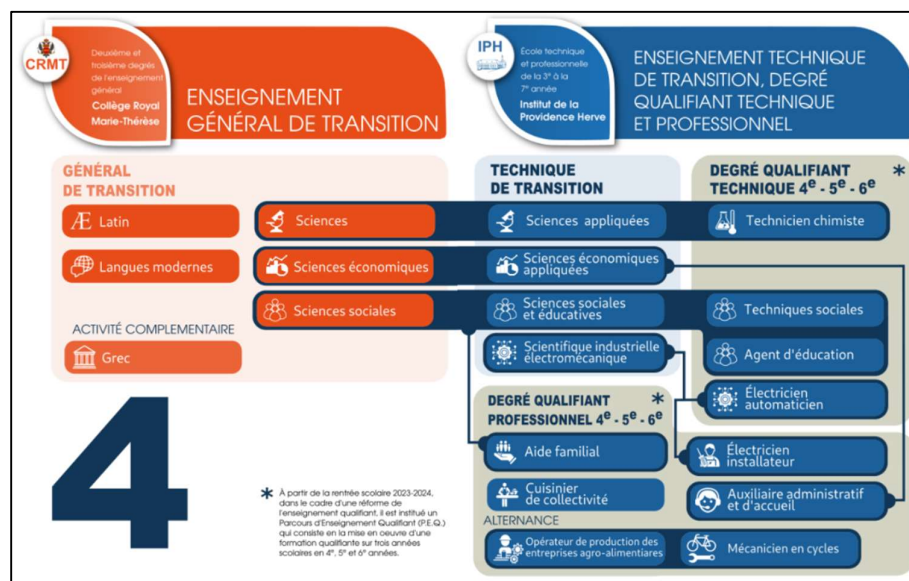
CRMT

Deuxième et troisième degrés de l'enseignement général
Collège Royal Marie-Thérèse

ENSEIGNEMENT GÉNÉRAL DE TRANSITION

IPH

École technique et professionnelle de la 3e à la 7e année
Institut de la Providence Herve

ENSEIGNEMENT TECHNIQUE DE TRANSITION, DEGRÉ QUALIFIANT TECHNIQUE ET PROFESSIONNEL

GÉNÉRAL DE TRANSITION

Latin

Langues modernes

ACTIVITÉ COMPLEMENTAIRE

Grec

Sciences

Sciences économiques

Sciences sociales

TECHNIQUE DE TRANSITION

Sciences appliquées

Sciences économiques appliquées

Sciences sociales et éducatives

Scientifique industrielle électromécanique

DEGRÉ QUALIFIANT TECHNIQUE $4^e$ - $5^e$ - $6^e$ *

Technicien chimiste

Techniques sociales

Agent d'éducation

Électricien automaticien

DEGRÉ QUALIFIANT PROFESSIONNEL $4^e$ - $5^e$ - $6^e$ *

Aide familial

Cuisinier de collectivité

Électricien installateur

Auxiliaire administratif et d'accueil

ALTERNANCE

Opérateur de production des entreprises agro-alimentaires

Mécanicien en cycles

4

* À partir de la rentrée scolaire 2023-2024, dans le cadre d'une réforme de l'enseignement qualifiant, il est institué un Parcours d'Enseignement Qualifiant (P.E.Q.) qui consiste en la mise en oeuvre d'une formation qualifiante sur trois années scolaires en 4e, 5e et 6e années.